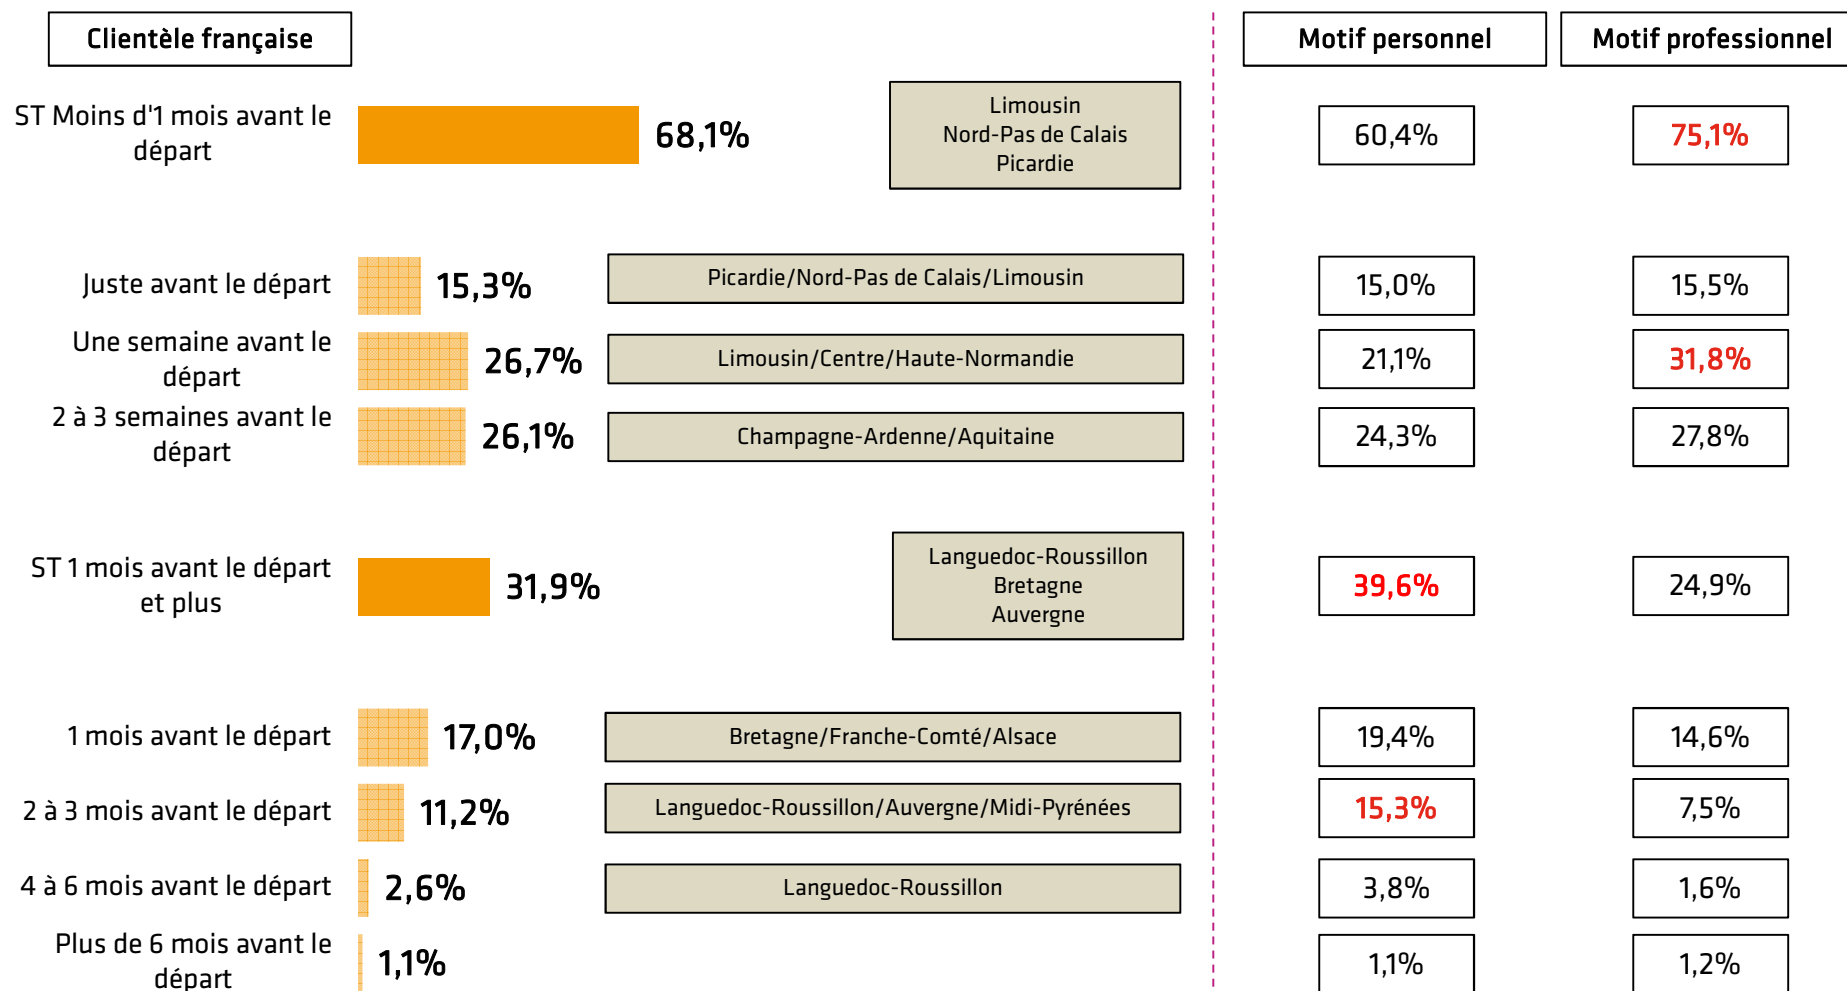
Clientèle française

Motif personnel

Motif professionnel

ST Moins d'1 mois avant le départ
68,1%
Limousin
Nord-Pas de Calais
Picardie
60,4%
75,1%

Juste avant le départ
15,3%
Picardie/Nord-Pas de Calais/Limousin
15,0%
15,5%

Une semaine avant le départ
26,7%
Limousin/Centre/Haute-Normandie
21,1%
31,8%

2 à 3 semaines avant le départ
26,1%
Champagne-Ardenne/Aquitaine
24,3%
27,8%

ST 1 mois avant le départ et plus
31,9%
Languedoc-Roussillon
Bretagne
Auvergne
39,6%
24,9%

1 mois avant le départ
17,0%
Bretagne/Franche-Comté/Alsace
19,4%
14,6%

2 à 3 mois avant le départ
11,2%
Languedoc-Roussillon/Auvergne/Midi-Pyrénées
15,3%
7,5%

4 à 6 mois avant le départ
2,6%
Languedoc-Roussillon
3,8%
1,6%

Plus de 6 mois avant le départ
1,1%
1,1%
1,2%